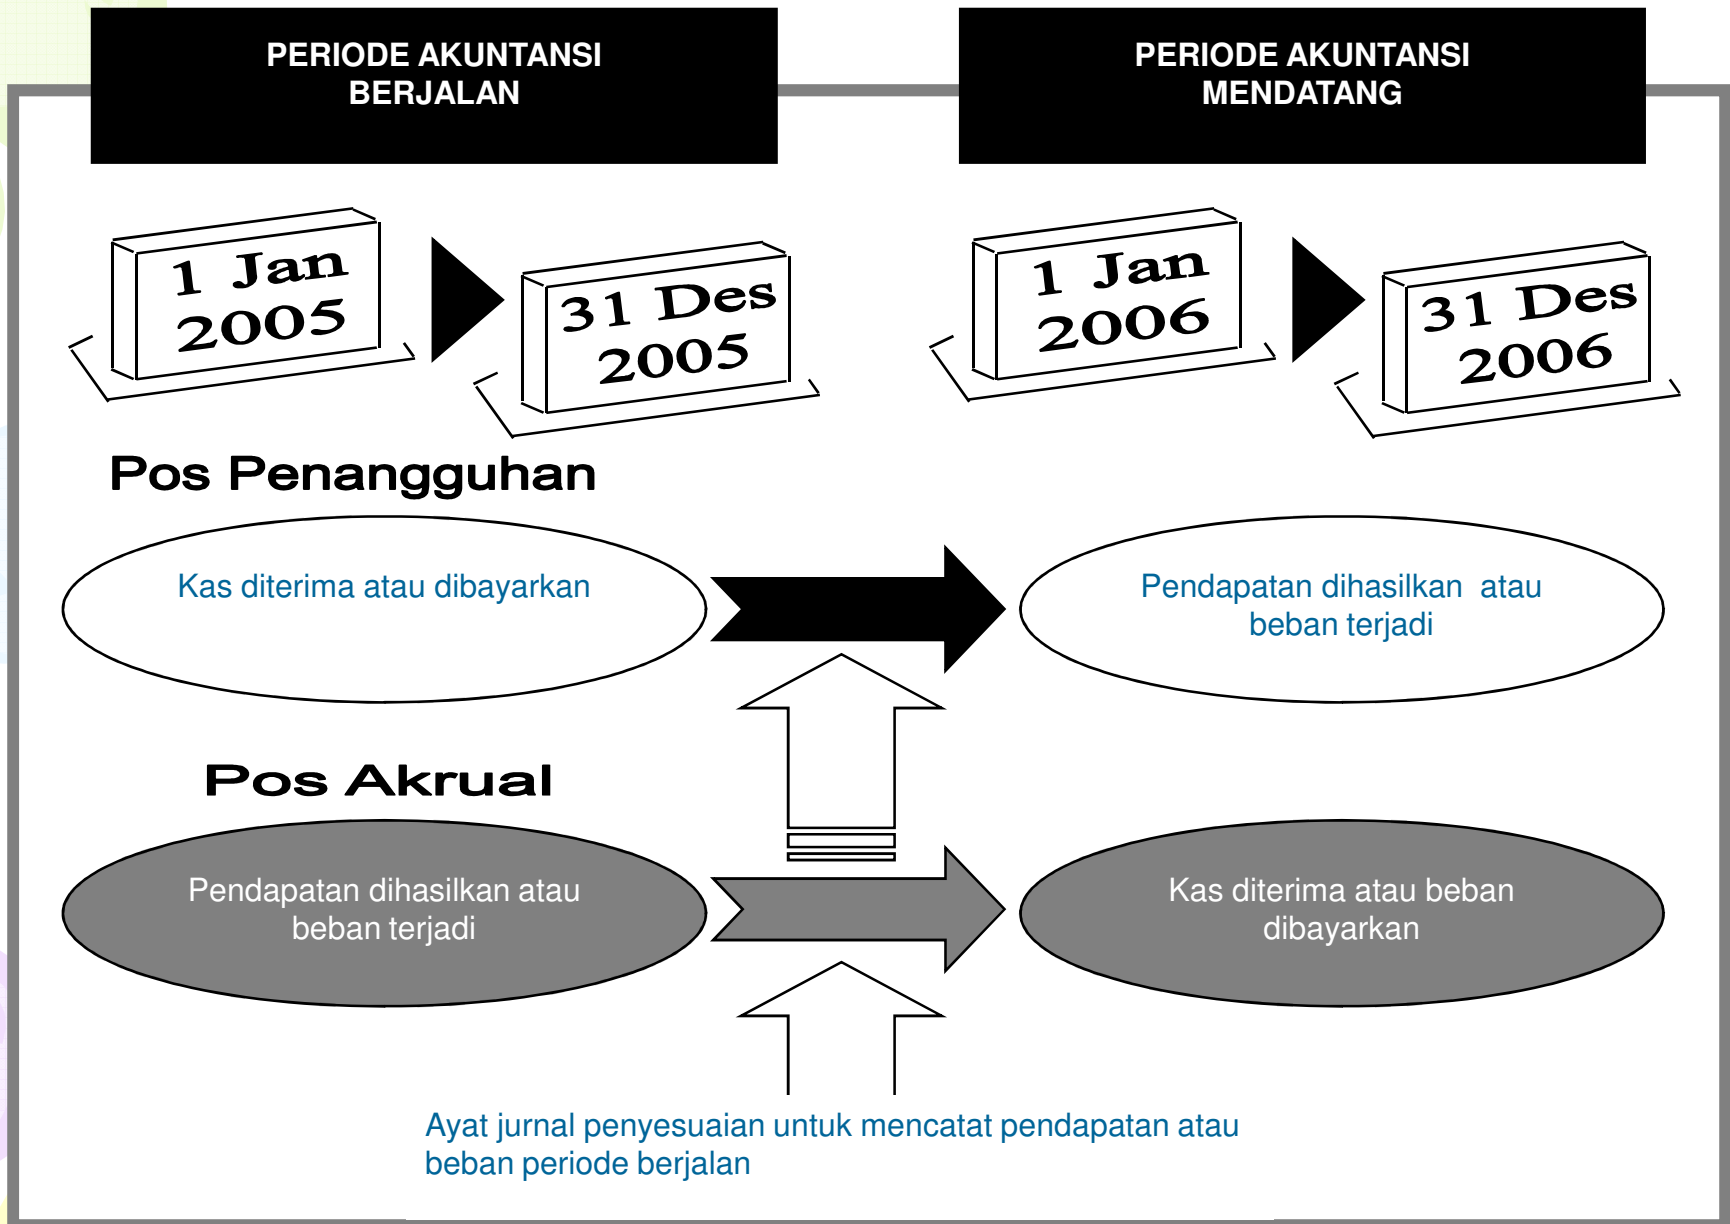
PERIODE AKUNTANSI BERJALAN

PERIODE AKUNTANSI MENDATANG

1 Jan 2005

31 Des 2005

1 Jan 2006

31 Des 2006

Pos Penangguhan

Kas diterima atau dibayarkan

Pendapatan dihasilkan atau beban terjadi

Pos Akrual

Pendapatan dihasilkan atau beban terjadi

Kas diterima atau beban dibayarkan

Ayat jurnal penyesuaian untuk mencatat pendapatan atau beban periode berjalan